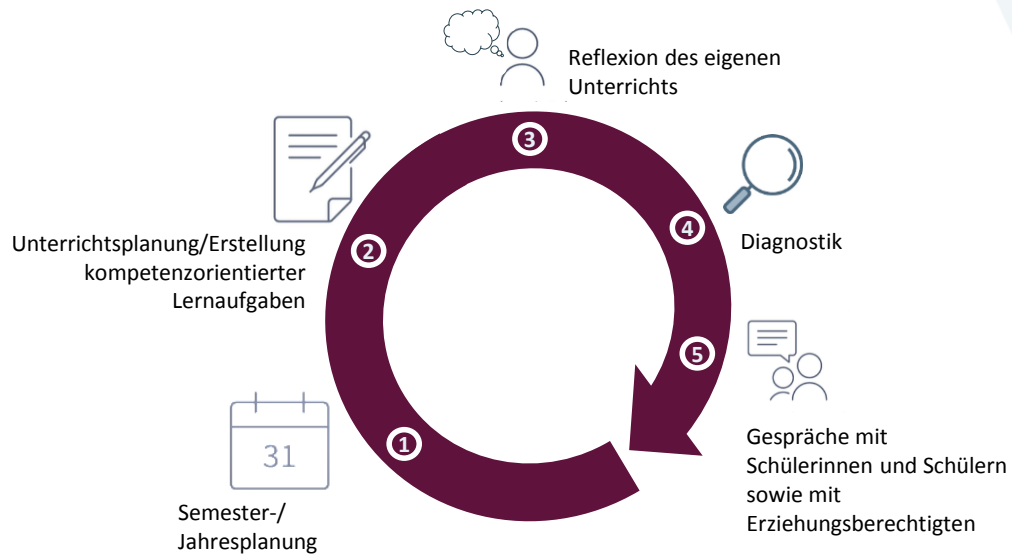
3
Reflexion des eigenen Unterrichts

2
Unterrichtsplanung/Erstellung kompetenzorientierter Lernaufgaben

4
Diagnostik

5
Gespräche mit Schülerinnen und Schülern sowie mit Erziehungsberechtigten

31

1
Semester-/ Jahresplanung